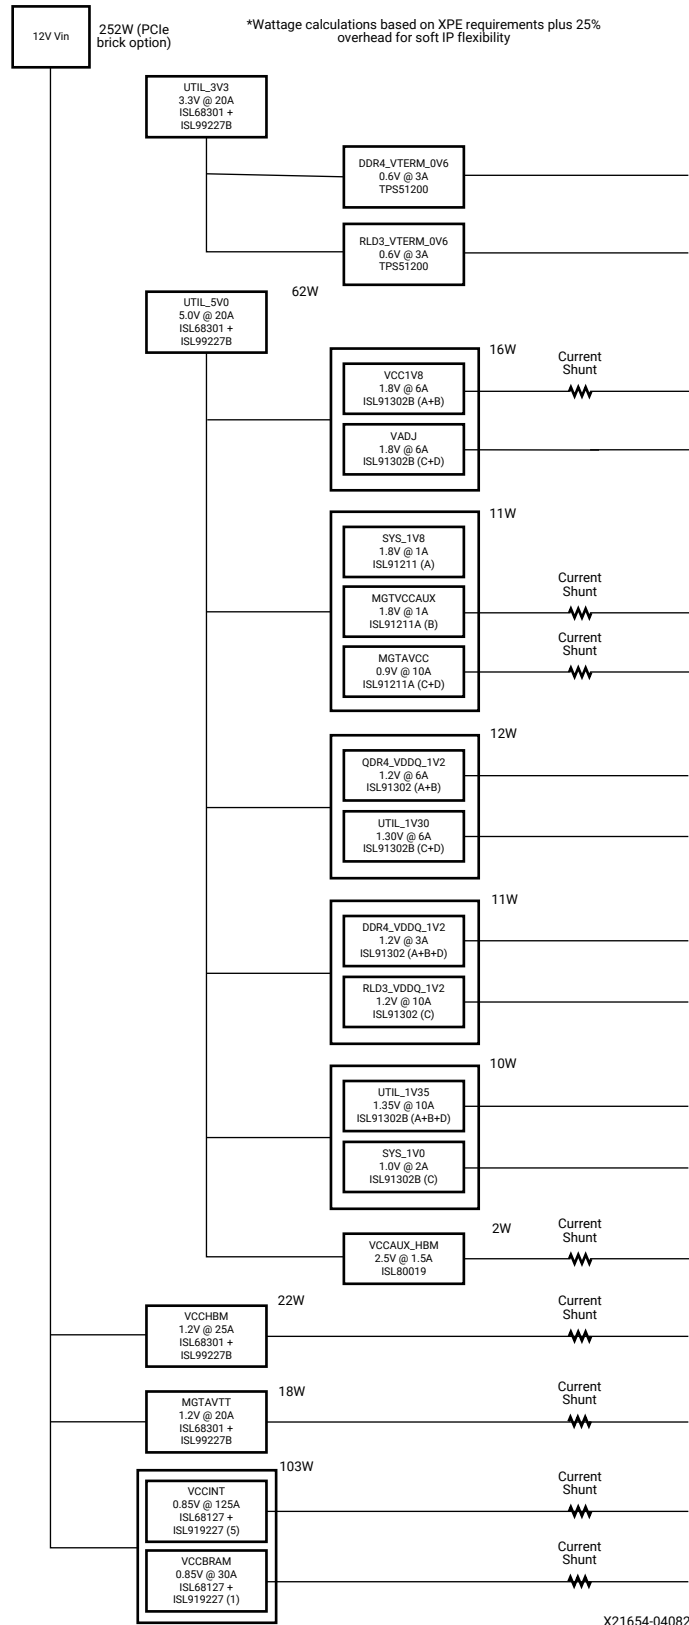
12V Vin

252W (PCIe brick option)

*Wattage calculations based on XPE requirements plus 25% overhead for soft IP flexibility

UTIL_3V3
3.3V @ 20A
ISL68301 +
ISL99227B

DDR4_VTERM_0V6
0.6V @ 3A
TPS51200

RLD3_VTERM_0V6
0.6V @ 3A
TPS51200

62W

UTIL_5V0
5.0V @ 20A
ISL68301 +
ISL99227B

16W

VCC1V8
1.8V @ 6A
ISL91302B (A+B)

Current
Shunt

VADJ
1.8V @ 6A
ISL91302B (C+D)

11W

SYS_1V8
1.8V @ 1A
ISL91211 (A)

MGTVCCAUX
1.8V @ 1A
ISL91211A (B)

Current
Shunt

MGTAVCC
0.9V @ 10A
ISL91211A (C+D)

Current
Shunt

12W

QDR4_VDDQ_1V2
1.2V @ 6A
ISL91302 (A+B)

UTIL_1V30
1.30V @ 6A
ISL91302B (C+D)

11W

DDR4_VDDQ_1V2
1.2V @ 3A
ISL91302 (A+B+D)

RLD3_VDDQ_1V2
1.2V @ 10A
ISL91302 (C)

10W

UTIL_1V35
1.35V @ 10A
ISL91302B (A+B+D)

SYS_1V0
1.0V @ 2A
ISL91302B (C)

2W

VCCAUX_HBM
2.5V @ 1.5A
ISL80019

Current
Shunt

22W

VCCHBM
1.2V @ 25A
ISL68301 +
ISL99227B

Current
Shunt

18W

MGTAVTT
1.2V @ 20A
ISL68301 +
ISL99227B

Current
Shunt

103W

VCCINT
0.85V @ 125A
ISL68127 +
ISL919227 (5)

Current
Shunt

VCCBRAM
0.85V @ 30A
ISL68127 +
ISL919227 (1)

Current
Shunt

X21654-04082